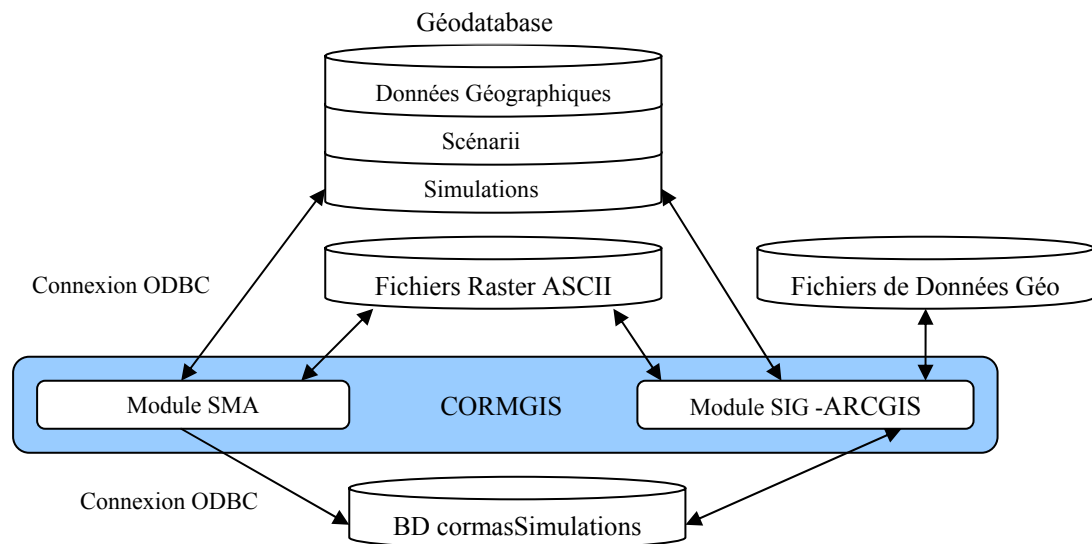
Géodatabase

Données Géographiques

Scénarii

Simulations

Connexion ODBC

Fichiers Raster ASCII

Fichiers de Données Géo

Module SMA

CORMGIS

Module SIG -ARCGIS

Connexion ODBC

BD cormasSimulations